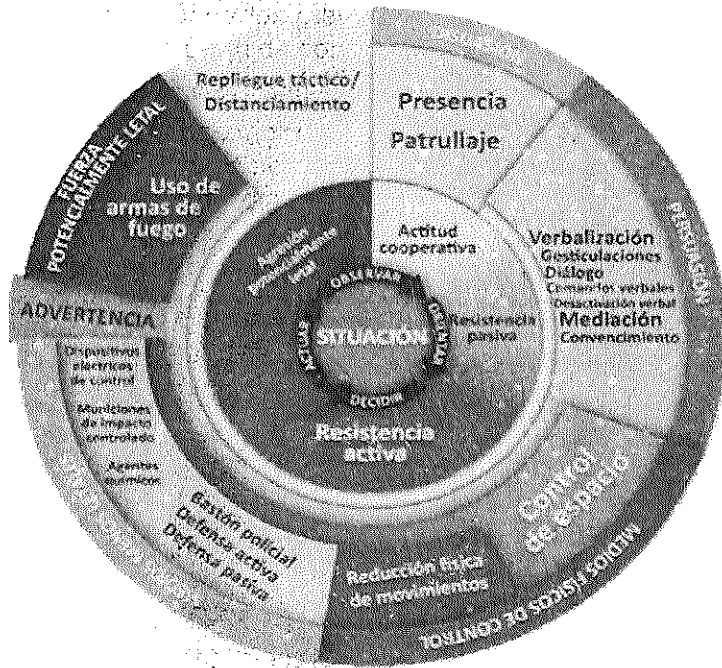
Repliegue táctico/ Distanciamiento

Presencia
Patrullaje

FUERZA POTENCIALMENTE LETAL

Uso de armas de fuego

Agresión potencialmente letal

Actitud cooperativa

Verbalización
Gesticulaciones
Diálogo
Comandos verbales
Desactivación verbal
Mediación
Convencimiento

PERSUASIÓN

ADVERTENCIA

OBSERVAR
EVALUAR
DECIDIR
ACTUAR

SITUACIÓN

Resistencia pasiva

Dispositivos eléctricos de control

Municiones de impacto controlado

Agentes químicos

Resistencia activa

Control de espacio

Bastón policial
Defensa activa
Defensa pasiva

Reducción física de movimientos

MEDIOS FÍSICOS DE CONTROL